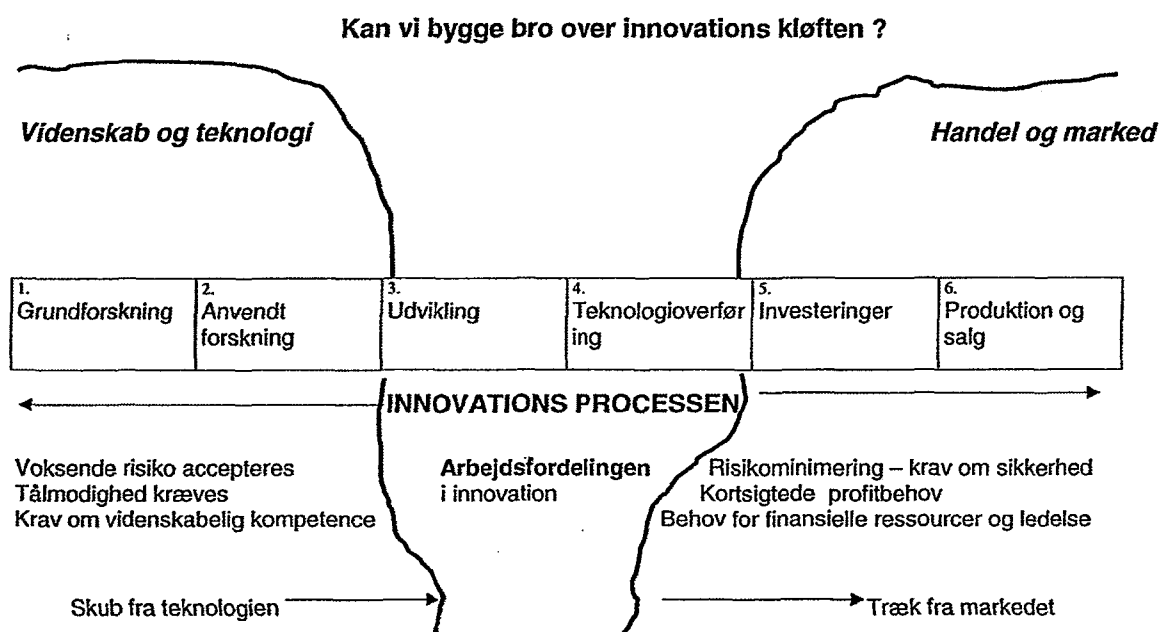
Kan vi bygge bro over innovations kløften ?

Videnskab og teknologi

Handel og marked

| 1. Grundforskning | 2. Anvendt forskning | 3. Udvikling | 4. Teknologioverføring | 5. Investeringer | 6. Produktion og salg |
|---|---|---|---|---|---|

INNOVATIONS PROCESSEN

Voksende risiko accepteres
Tålmodighed kræves
Krav om videnskabelig kompetence

Arbejdsfordelingen i innovation

Risikominimering – krav om sikkerhed
Kortsigtede profitbehov
Behov for finansielle ressourcer og ledelse

Skub fra teknologien

Træk fra markedet